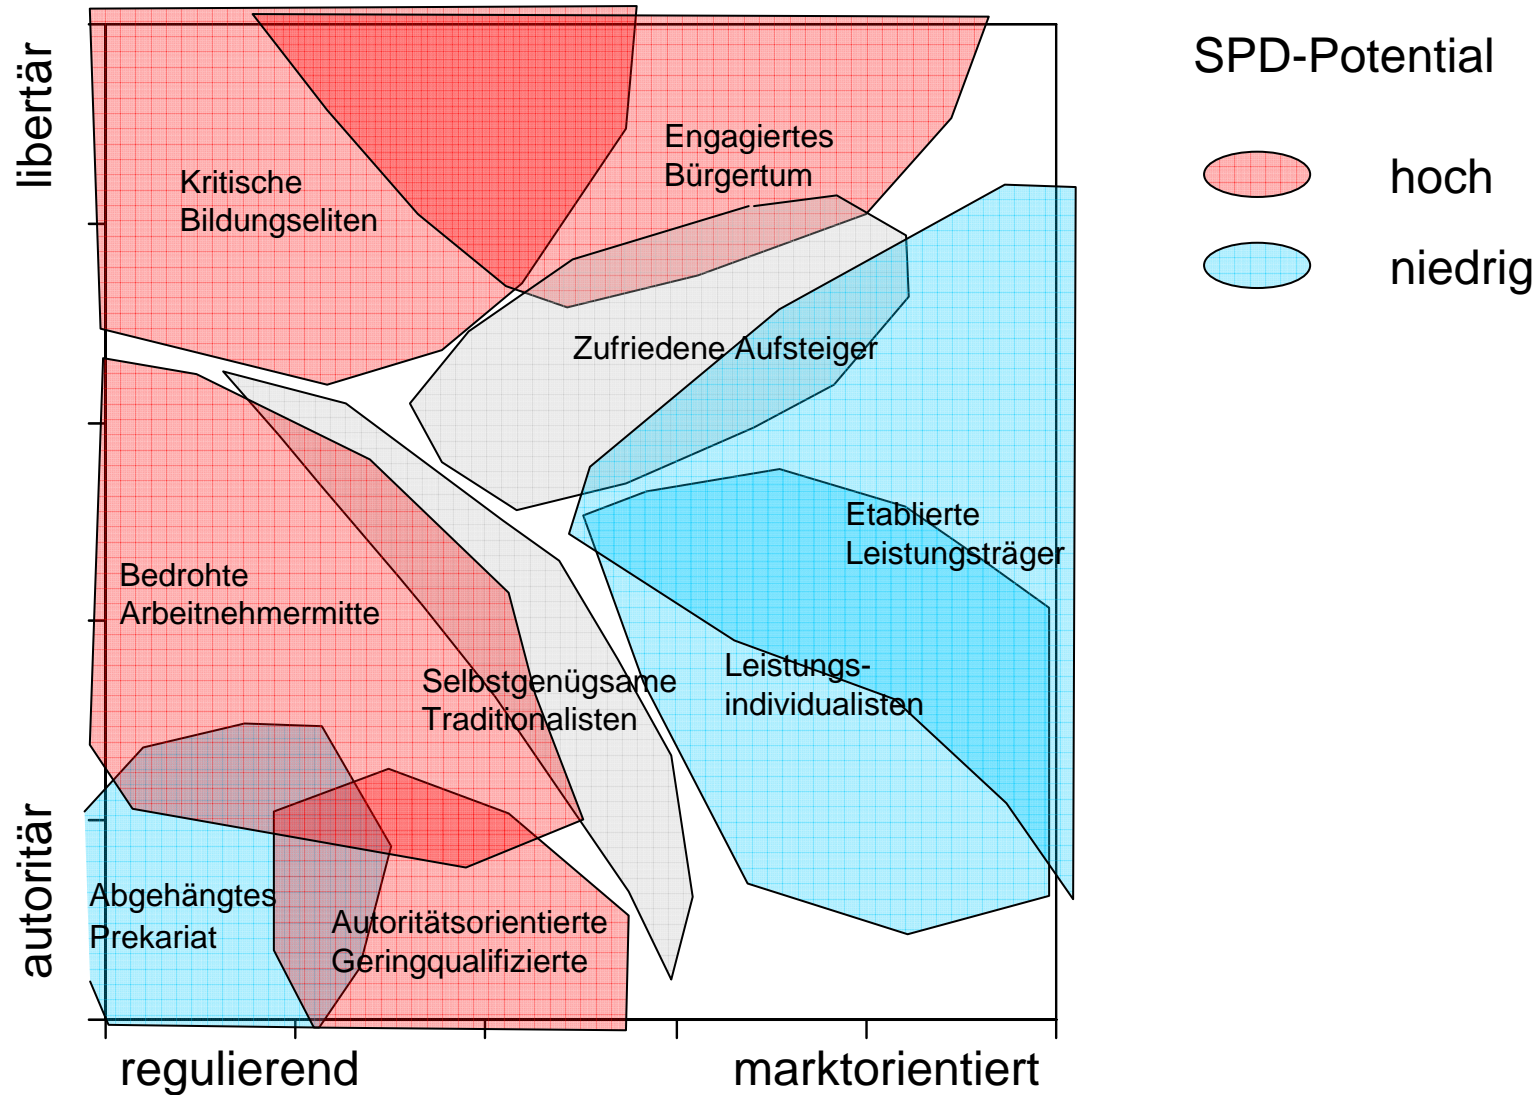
libertär

autoritär

regulierend

marktorientiert

SPD-Potential

hoch

niedrig

Kritische Bildungseliten

Engagiertes Bürgertum

Zufriedene Aufsteiger

Etablierte Leistungsträger

Bedrohte Arbeitnehmermitte

Selbstgenügsame Traditionalisten

Leistungs-individualisten

Abgehängtes Prekariat

Autoritätsorientierte Geringqualifizierte